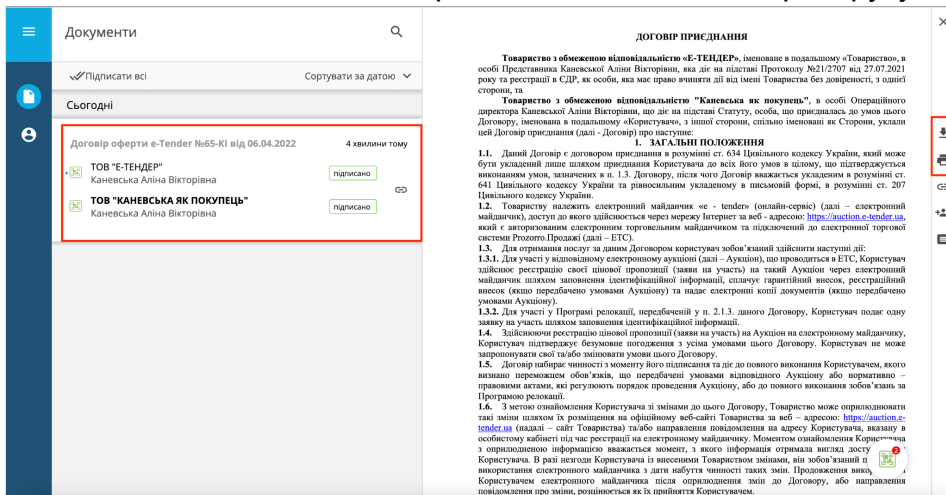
Документи

Підписати всі

Сортувати за датою

Сьогодні

Договір оферти e-Tender №65-КІ від 06.04.2022

4 хвилини тому

ТОВ "Е-ТЕНДЕР"
Каневська Аліна Вікторівна

підписано

ТОВ "КАНЕВСЬКА ЯК ПОКУПЕЦЬ"
Каневська Аліна Вікторівна

підписано

ДОГОВІР ПРИЄДНАННЯ

Товариство з обмеженою відповідальністю «Е-ТЕНДЕР», іменоване в подальшому «Товариство», в особі Представника Каневської Аліни Вікторівни, яка діє на підставі Протоколу №21/2707 від 27.07.2021 року та реєстрація в ЄДР, як особи, яка має право вчиняти дії від імені Товариства без довіреності, з однієї сторони, та

Товариство з обмеженою відповідальністю "Каневська як покупець", в особі Операційного директора Каневської Аліни Вікторівни, що діє на підставі Статуту, особа, що приєдналась до умов цього Договору, іменована в подальшому «Користувач», з іншої сторони, спільно іменовані як Сторони, уклали цей Договір приєднання (далі - Договір) про наступне:

1. ЗАГАЛЬНІ ПОЛОЖЕННЯ

1.1. Даний Договір є договором приєднання в розумінні ст. 634 Цивільного кодексу України, який може бути укладений лише шляхом приєднання Користувача до всіх його умов в цілому, що підтверджується виконанням умов, зазначених в п. 1.3. Договору, після чого Договір вважається укладеним в розумінні ст. 641 Цивільного кодексу України та рівносильним укладеному в письмовій формі, в розумінні ст. 207 Цивільного кодексу України.

1.2. Товариству належить електронний майданчик «е - tender» (онлайн-сервіс) (далі – електронний майданчик), доступ до якого здійснюється через мережу Інтернет за веб - адресою: https://auction.e-tender.ua, який є авторизованим електронним торговельним майданчиком та підключений до електронної торгової системи Prozorro.Продажі (далі – ЕТС).

1.3. Для отримання послуг за даним Договором користувач зобов'язаний здійснити наступні дії:

1.3.1. Для участі у відповідному електронному аукціоні (далі – Аукціон), що проводиться в ЕТС, Користувач здійснює реєстрацію своєї цінової пропозиції (заяви на участь) на такий Аукціон через електронний майданчик шляхом заповнення ідентифікаційної інформації, сплачує гарантійний внесок, реєстраційний внесок (якщо передбачено умовами Аукціону) та надає електронні копії документів (якщо передбачено умовами Аукціону).

1.3.2. Для участі у Програмі релокації, передбаченій у п. 2.1.3. даного Договору, Користувач подає одну заявку на участь шляхом заповнення ідентифікаційної інформації.

1.4. Здійснюючи реєстрацію цінової пропозиції (заяви на участь) на Аукціон на електронному майданчику, Користувач підтверджує безумовне погодження з усіма умовами цього Договору. Користувач не може запропонувати свої та/або змінювати умови цього Договору.

1.5. Договір набирає чинності з моменту його підписання та діє до повного виконання Користувачем, якого визнано переможцем обов'язків, що передбачені умовами відповідного Аукціону або нормативно – правовими актами, які регулюють порядок проведення Аукціону, або до повного виконання зобов'язань за Програмою релокації.

1.6. З метою ознайомлення Користувача зі змінами до цього Договору, Товариство може оприлюднювати такі зміни шляхом їх розміщення на офіційному веб-сайті Товариства за веб – адресою: https://auction.e-tender.ua (надалі – сайт Товариства) та/або направлення повідомлення на адресу Користувача, вказану в особистому кабінеті під час реєстрації на електронному майданчику. Моментом ознайомлення Користувача з оприлюдненою інформацією вважається момент, з якого інформація отримала вигляд доступ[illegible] Користувача. В разі незгоди Користувача із внесеними Товариством змінами, він зобов'язаний п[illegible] використання електронного майданчика з дати набуття чинності таких змін. Продовження вико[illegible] Користувачем електронного майданчика після оприлюднення змін до Договору, або направлення повідомлення про зміни, розцінюється як їх прийняття Користувачем.